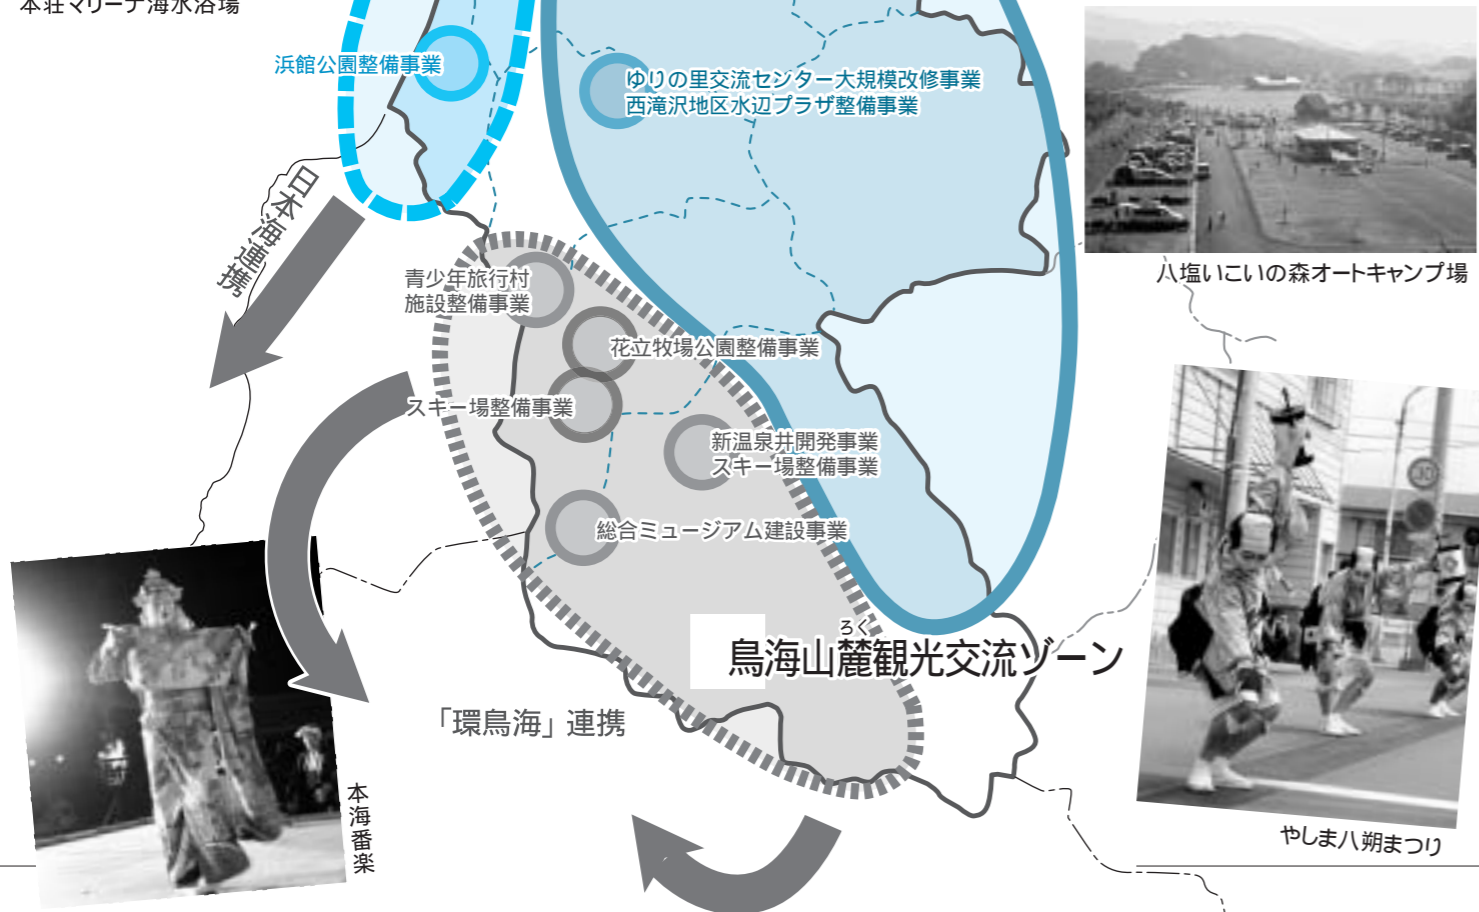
本荘マリーナ海水浴場

浜館公園整備事業

ゆりの里交流センター大規模改修事業
西滝沢地区水辺プラザ整備事業

八塩いこいの森オートキャンプ場

日本海連携

青少年旅行村
施設整備事業

花立牧場公園整備事業

スキー場整備事業

新温泉井開発事業
スキー場整備事業

総合ミュージアム建設事業

ろく
鳥海山麓観光交流ゾーン

「環鳥海」連携

本海番楽

やしま八朔まつり